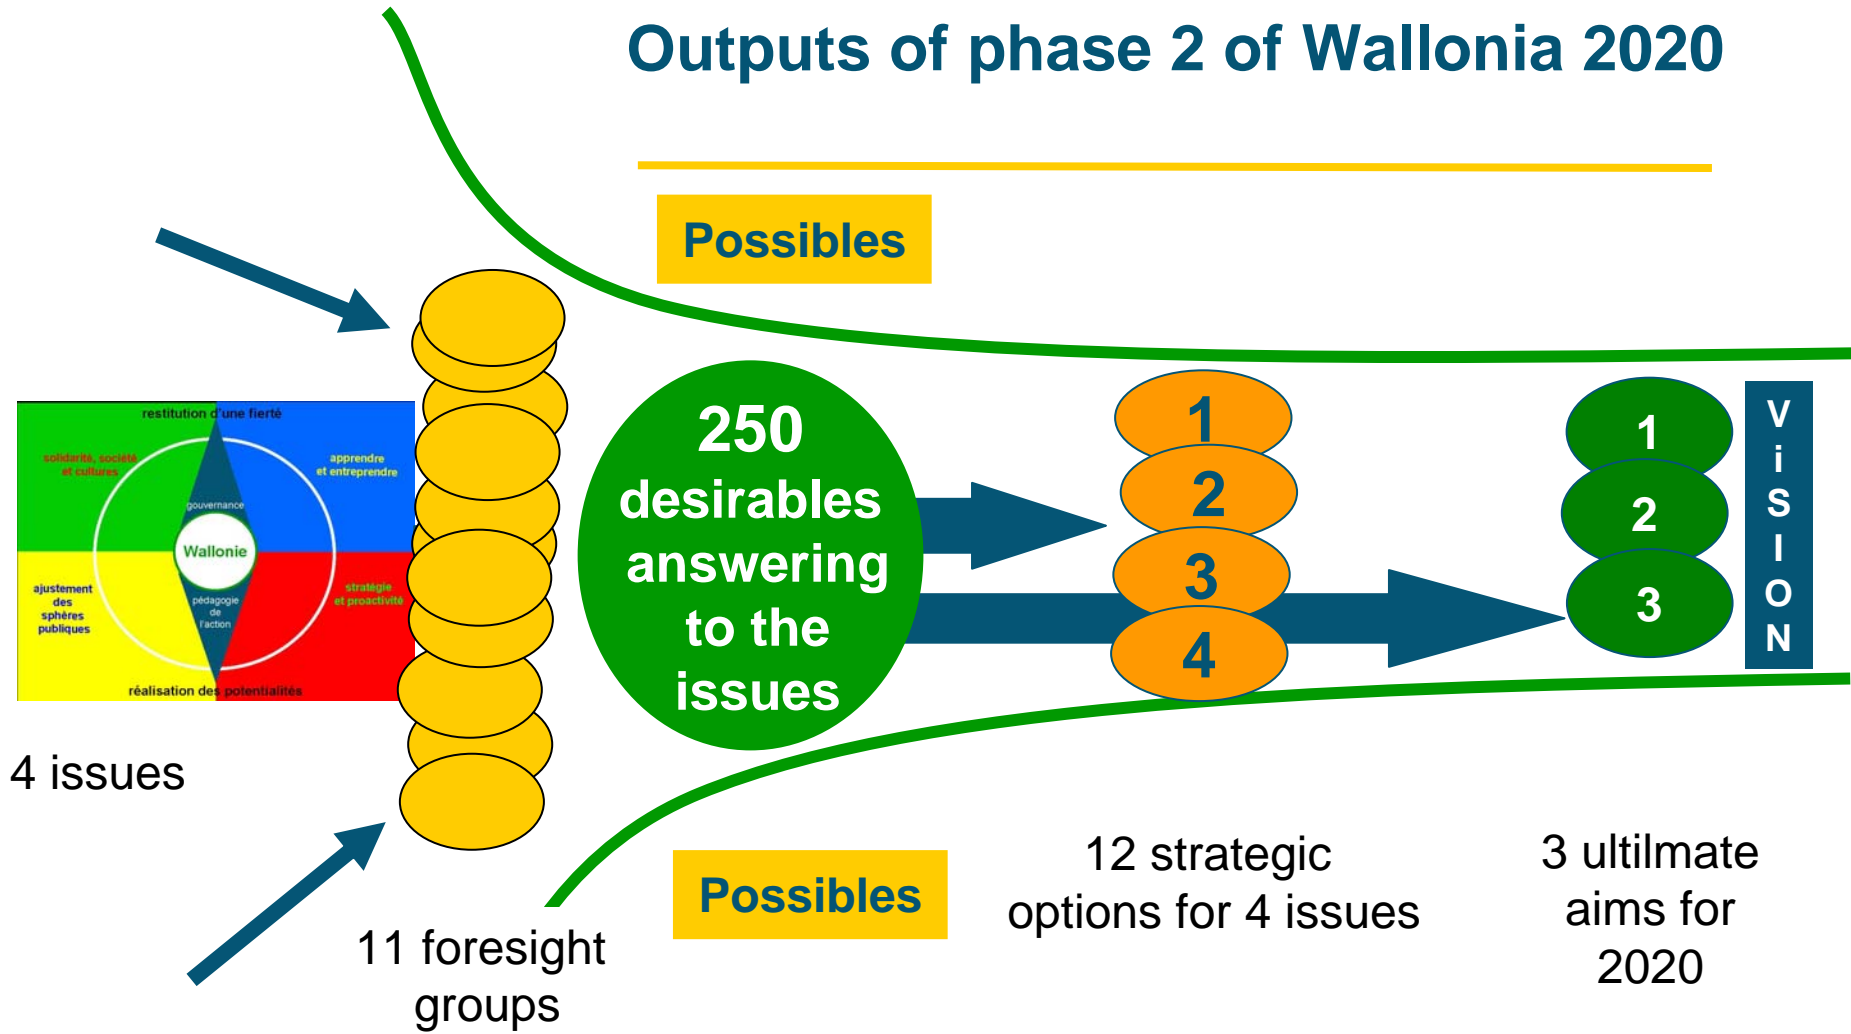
Outputs of phase 2 of Wallonia 2020

Possibles

restitution d'une fierté

solidarité, société et cultures

apprendre et entreprendre

gouvernance

Wallonie

ajustement des sphères publiques

pédagogie de l'action

stratégie et proactivité

réalisation des potentialités

4 issues

250 desirables answering to the issues

1
2
3
4

1
2
3

VISION

Possibles

11 foresight groups

12 strategic options for 4 issues

3 ultilmate aims for 2020